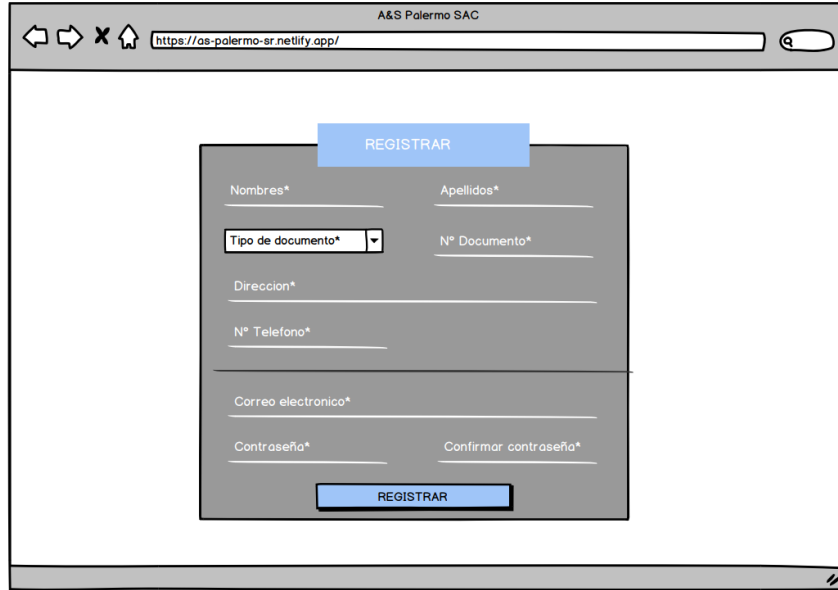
A&S Palermo SAC

https://as-palermo-sr.netlify.app/

REGISTRAR

Nombres*

Apellidos*

Tipo de documento*

Nº Documento*

Direccion*

Nº Telefono*

Correo electronico*

Contraseña*

Confirmar contraseña*

REGISTRAR